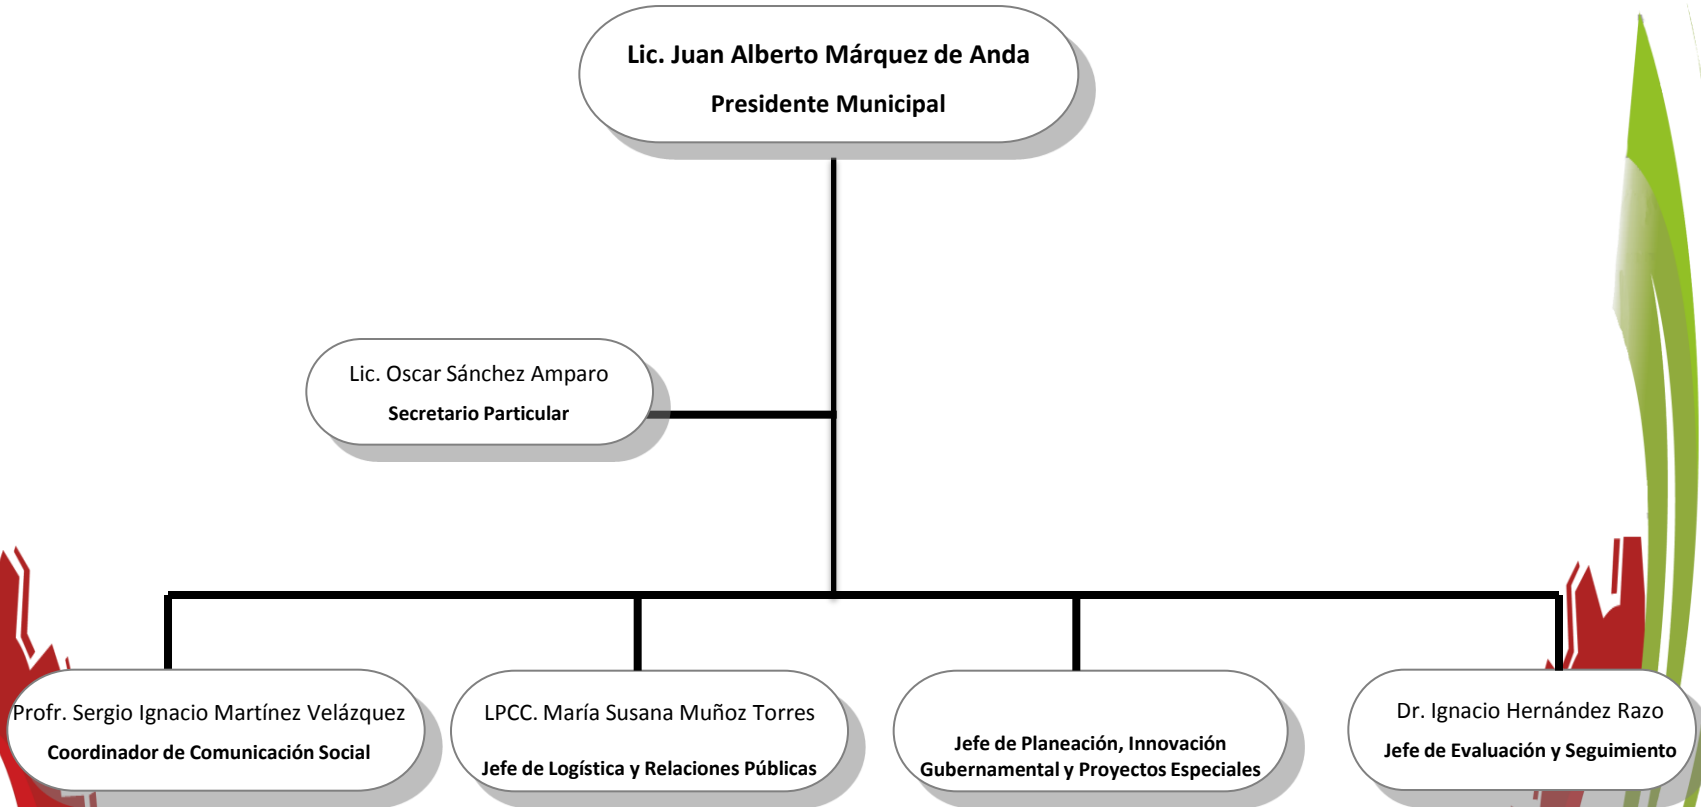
Lic. Juan Alberto Márquez de Anda
Presidente Municipal

Lic. Oscar Sánchez Amparo
Secretario Particular

Profr. Sergio Ignacio Martínez Velázquez
Coordinador de Comunicación Social

LPCC. María Susana Muñoz Torres
Jefe de Logística y Relaciones Públicas

Jefe de Planeación, Innovación Gubernamental y Proyectos Especiales

Dr. Ignacio Hernández Razo
Jefe de Evaluación y Seguimiento